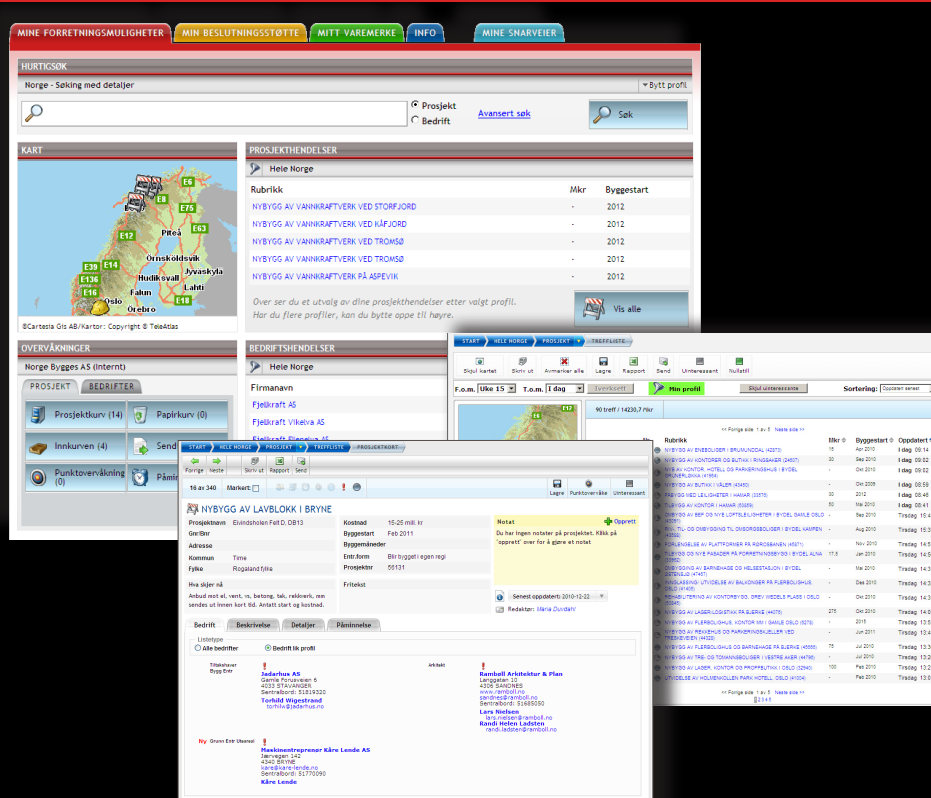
MINE FORRETNINGSMULIGHETER | MIN BESLUTNINGSSTØTTE | MITT VAREMERKE | INFO | MINE SNARVEIER

HURTIGSØK

Norge - Søking med detaljer

▾Bytt profil

Prosjekt
Bedrift

Avansert søk

Søk

KART

E6
E8
E75
E63
E12
E39
E14
E136
E16
E18
Piteå
Örnsköldsvik
Jyvaskyla
Hudiksvall
Lahti
Falun
Oslo
Örebro

©Cartesia Gis AB/Kartor: Copyright © TeleAtlas

PROSJEKTHENDELSER

Hele Norge

| Rubrikk | Mkr | Byggestart |
|---|---|---|
| NYBYGG AV VANNKRAFTVERK VED STORFJORD | - | 2012 |
| NYBYGG AV VANNKRAFTVERK VED KÅFJORD | - | 2012 |
| NYBYGG AV VANNKRAFTVERK VED TROMSØ | - | 2012 |
| NYBYGG AV VANNKRAFTVERK VED TROMSØ | - | 2012 |
| NYBYGG AV VANNKRAFTVERK PÅ ASPEVIK | - | 2012 |

Over ser du et utvalg av dine prosjekthendelser etter valgt profil. Har du flere profiler, kan du bytte oppe til høyre.

Vis alle

OVERVÅKNINGER

Norge Bygges AS (Internt)

PROSJEKT | BEDRIFTER

Prosjektkurv (14)
Papirkurv (0)
Innkurven (4)
Send
Punktovervåkning (0)
Påmin

BEDRIFTSHENDELSER

Hele Norge

Firmanavn

Fjellkraft AS
Fjellkraft Vikeiva AS
Fjellkraft Eiggeiva AS

START | HELE NORGE | PROSJEKT | TREFFLISTE

Skjul kartet | Skriv ut | Avmarker alle | Lagre | Rapport | Send | Uinteressant | Nullstill

F.o.m. Uke 15 | T.o.m. I dag | Oppdater | Min profil | Skjul uinteressante | Sortering: Oppdatert senest

90 treff / 14230,7 Mkr

<< Forrige side 1 av 5 Neste side >>

| Rubrikk | Mkr | Byggestart | Oppdatert |
|---|---|---|---|
| NYBYGG AV ENEBOLIGER I BRUMUNDDAL | 15 | Apr 2010 | I dag 09:14 |
| NYBYGG AV KONTORER OG BUTIKK I RINGSAKER | 30 | Sep 2010 | I dag 09:52 |
| NYBYGG AV KONTOR, HOTELL OG PARKERINGSHUS I BYDEL | - | Okt 2010 | I dag 09:52 |
| NYBYGG AV BUTIKK I VÅLER | - | Okt 2009 | I dag 08:59 |
| NYBYGG MED LEILIGHETER I HAMAR | 30 | 2012 | I dag 08:46 |
| TILBYGG AV KONTOR I HAMAR | 50 | Mai 2010 | I dag 08:41 |
| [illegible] | - | Okt 2010 | Tirsdag 15:4 |
| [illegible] | - | Aug 2010 | Tirsdag 15:3 |
| FORLENGELSE AV PLATTFORMER PÅ RØROSBANEN | - | Nov 2010 | Tirsdag 14:5 |
| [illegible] | 17.5 | Jan 2010 | Tirsdag 14:5 |
| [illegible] | - | Okt 2010 | Tirsdag 14:4 |
| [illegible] | - | Okt 2010 | Tirsdag 14:3 |
| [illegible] | - | Des 2010 | Tirsdag 14:3 |
| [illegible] | - | Okt 2010 | Tirsdag 14:3 |
| NYBYGG AV LAGERLOGISTIKK PÅ BJERKE | 275 | Okt 2010 | Tirsdag 14:0 |
| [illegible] | - | 2015 | Tirsdag 13:5 |
| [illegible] | - | Jun 2011 | Tirsdag 13:4 |
| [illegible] | 75 | Jul 2010 | Tirsdag 13:4 |
| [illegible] | - | Jul 2010 | Tirsdag 13:2 |
| NYBYGG AV LASER, KONTOR OG PROFFBUTIKK I OSLO | 100 | Jul 2010 | Tirsdag 13:2 |
| NYBYGG AV HOLMENKOLLEN PARK HOTELL, OSLO | - | Feb 2010 | Tirsdag 13:0 |

<< Forrige side 1 av 5 Neste side >>
1 2 3 4 5

START | HELE NORGE | PROSJEKT | TREFFLISTE | PROSJEKTKORT

Forrige | Neste | Skriv ut | Rapport | Send

16 av 340 | Markert

Lagre | Punktovervåke | Uinteressant

NYBYGG AV LAVBLOKK I BRYNE

Prosjektnavn: Eivindsholen Felt D, DB13
Gnr/Bnr
Adresse
Kommun: Time
Fylke: Rogaland fylke

Kostnad: 15-25 mill. kr
Byggestart: Feb 2011
Byggemåneder
Entr.form: Blir bygget i egen regi
Prosjektnr: 56131
Fritekst

Notat
Opprett
Du har ingen notater på prosjektet. Klikk på "opprett" over for å gjøre et notat

Hva skjer nå
Anbud mot el, vent, vs, betong, tak, rekkverk, mm sendes ut innen kort tid. Antatt start og kostnad.

Senest oppdatert: 2010-12-22
Redaktør: Maria Dundahl

Bedrift | Beskrivelse | Detaljer | Påminnelse

Listetype
Alle bedrifter
Bedrift lik profil

Tiltakshaver Bygg Entr
Jadarhus AS
Gamle Forusveien 6
4033 STAVANGER
Sentralbord: 51819320
Torhild Wigestrand
torhild@jadarhus.no

Arkitekt
Rambøll Arkitektur & Plan
Langgaten 10
4306 SANDNES
www.ramboll.no
sandnes@ramboll.no
Sentralbord: 51689050
Lars Nielsen
lars.nielsen@ramboll.no
Randi Helen Ladsten
randi.ladsten@ramboll.no

Ny Grunn Entr Utarest
Maskinentreprenør Kåre Lende AS
Jærvegen 142
4340 BRYNE
kare@kare-lende.no
Sentralbord: 51770090
Kåre Lende